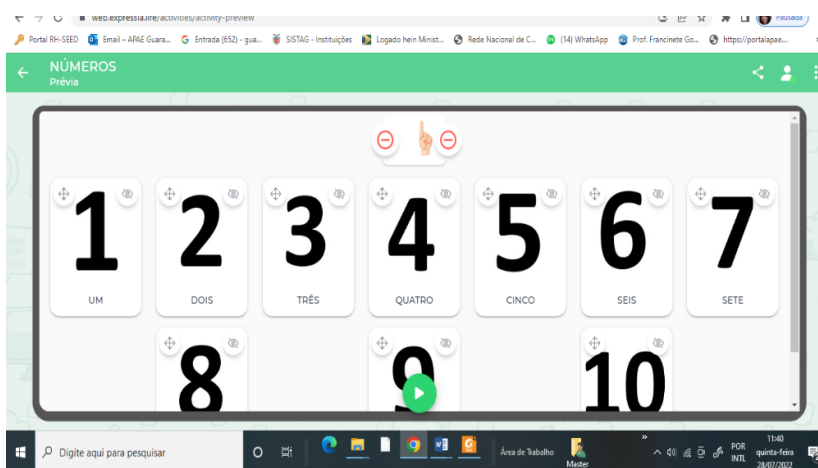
web.expressia.life/activities/activity-preview

Pausada

Portal RH-SEED Email – APAE Guara... Entrada (652) - gua... SISTAG - Instituições Logado hein Minist... Rede Nacional de C... (14) WhatsApp Prof. Francinete Go... https://portalapae...

NÚMEROS
Prévia

1
UM

2
DOIS

3
TRÊS

4
QUATRO

5
CINCO

6
SEIS

7
SETE

8

9

10

Digite aqui para pesquisar

Área de Trabalho

Master

POR
INTL

11:40
quinta-feira
28/07/2022